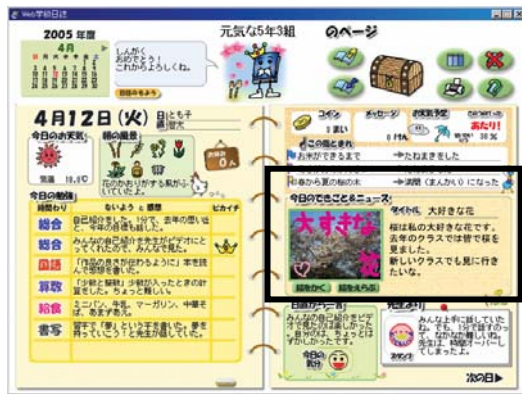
Web学級日誌

2005 年度
4月

しんがく
おめでとう！
これからよろしくね。

元気な5年3組　のページ

4月12日（火）

今日のお天気
気温 18.0℃

花のかおりがする気がしていいな。

今日の勉強
時間わり　ねらい と 感想

総合　自己紹介をした。1分で、去年の思い出と、今年の目標を話した。
総合　みんなの自己紹介を先生がビデオにとってくれたので、みんなで見た。
国語　「作品の書き出しがおもしろい」と本を読んで感想を書いた。
算数　「小数と整数」小数点が入ったときの計算をした。ちょっと難しい。
給食　ミニパン、牛乳、マーガリン、中華そば、あまず煮。
書写　習字で「美しい」をていねいに書いた。先生に見てもらった。

コイン
メッセージ
お天気予報
あたり！

この日のできごと
お米ができるまで
桜の木

今日のできごと＆ニュース
大すきな花
タイトル　大好きな花
桜は私の大好きな花です。去年のクラスでは皆で桜を見ました。新しいクラスでも見に行きたいな。

絵をかく　絵を見る

みんなの自己紹介をビデオで見たのは楽しかった。

先生から
みんな上手に話していたね。でも、1分で話すのって、なかなか難しいね。先生は、時間オーバーしてしまったよ。

今日の気分

次の日